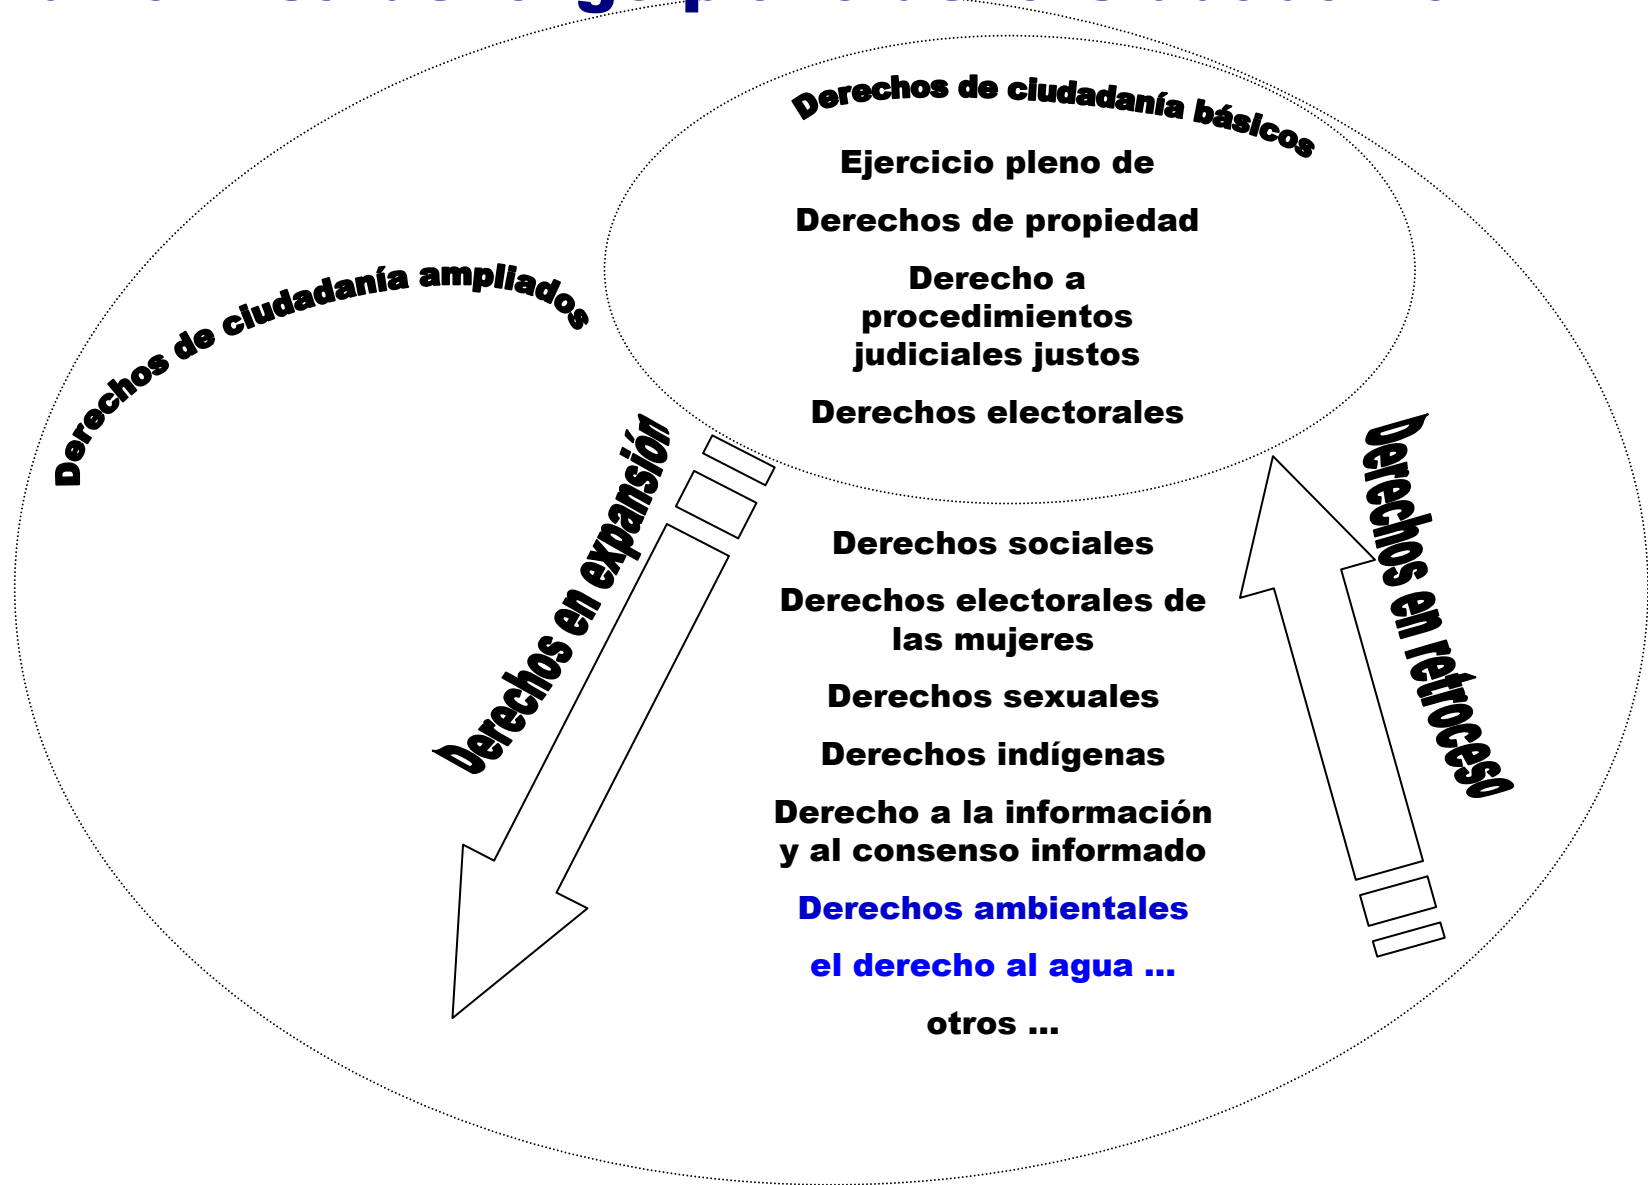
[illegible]

Derechos de ciudadanía básicos

Ejercicio pleno de

Derechos de propiedad

Derecho a procedimientos judiciales justos

Derechos electorales

Derechos de ciudadanía ampliados

Derechos en expansión

Derechos en retroceso

Derechos sociales

Derechos electorales de las mujeres

Derechos sexuales

Derechos indígenas

Derecho a la información y al consenso informado

Derechos ambientales

el derecho al agua ...

otros ...